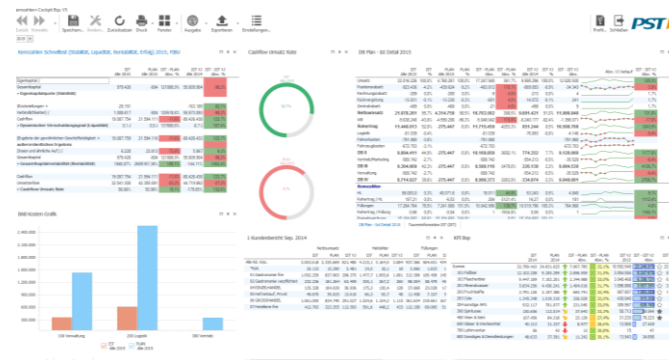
Zurück Vorwärts
Speichern... Ändern... Zurücksetzen Druck Fenster Ausgabe Exportieren Einstellungen...
Profil... Schließen
PST

Kennzahlen Schnellbild (Stabilität, Liquidität, Rentabilität, Erfolg) 2015, FIBU

Cashflow (Ansatz) Rate

DB Plan - Ist Detail 2015

Bilanzkosten Grafik

100 Verwaltung
200 Logistik
300 Vertrieb

1 Kundenbericht Sep. 2014

KPI Rep

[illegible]